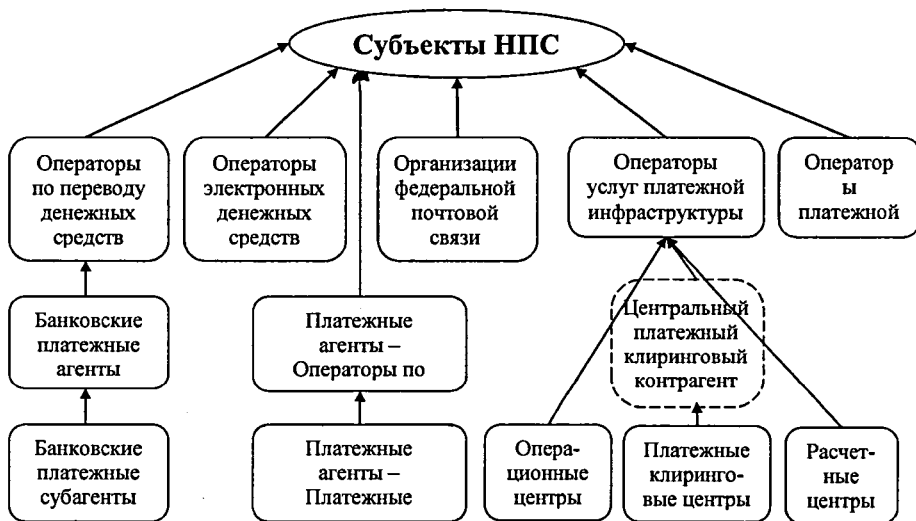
Субъекты НПС

Операторы по переводу денежных средств

Операторы электронных денежных средств

Организации федеральной почтовой связи

Операторы услуг платежной инфраструктуры

Оператор ы платежной

Банковские платежные агенты

Платежные агенты – Операторы по

Центральный платежный клиринговый контрагент

Банковские платежные субагенты

Платежные агенты – Платежные

Операционные центры

Платежные клиринговые центры

Расчетные центры